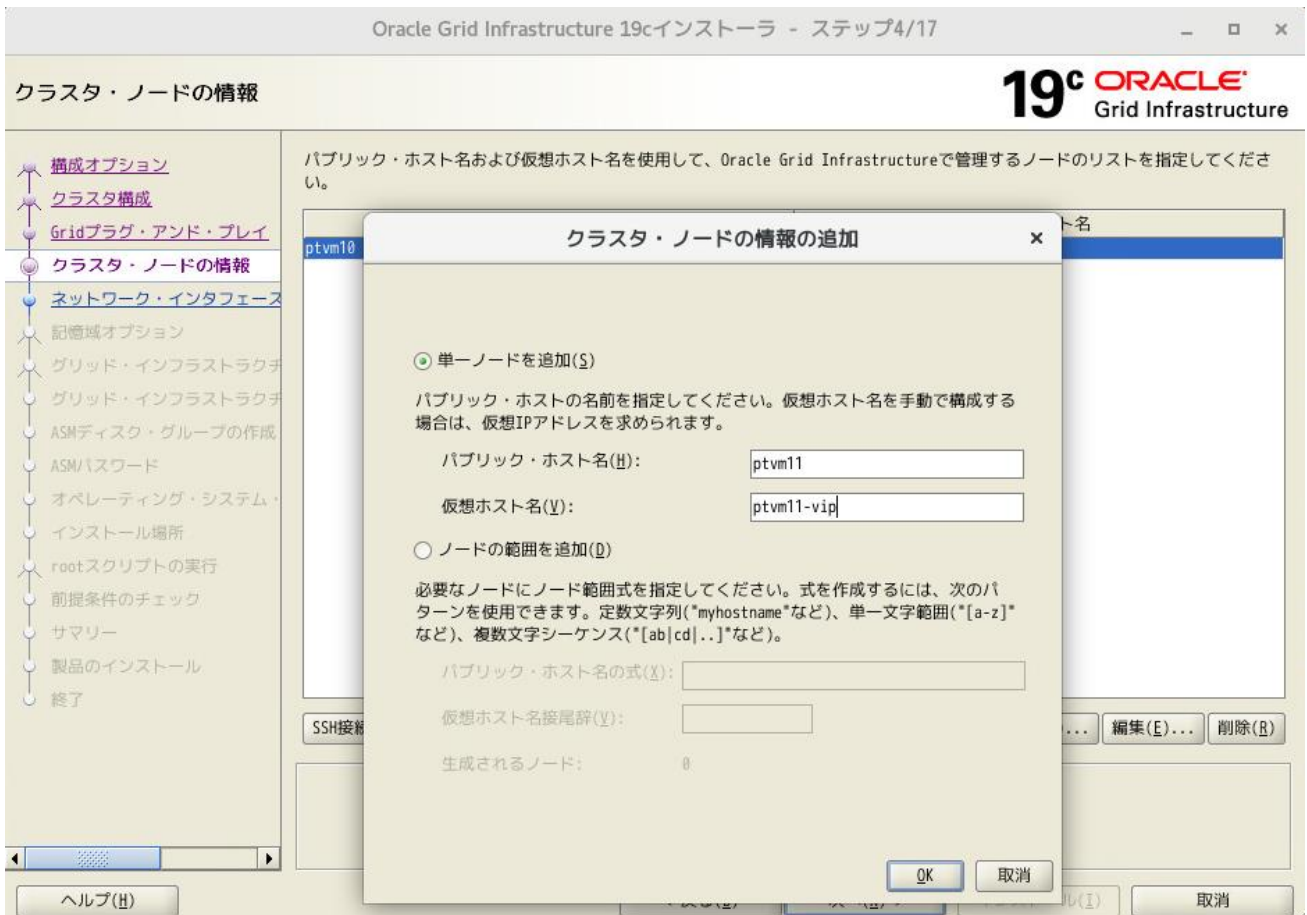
Oracle Grid Infrastructure 19cインストーラ - ステップ4/17

クラスタ・ノードの情報

19c ORACLE Grid Infrastructure

構成オプション
クラスタ構成
Gridプラグ・アンド・プレイ
クラスタ・ノードの情報
ネットワーク・インタフェース
記憶域オプション
グリッド・インフラストラクチ
グリッド・インフラストラクチ
ASMディスク・グループの作成
ASMパスワード
オペレーティング・システム・
インストール場所
rootスクリプトの実行
前提条件のチェック
サマリー
製品のインストール
終了

パブリック・ホスト名および仮想ホスト名を使用して、Oracle Grid Infrastructureで管理するノードのリストを指定してください。

ト名

ptvm10

SSH接続

...

編集(E)...

削除(R)

クラスタ・ノードの情報の追加

単一ノードを追加(S)

パブリック・ホストの名前を指定してください。仮想ホスト名を手動で構成する場合は、仮想IPアドレスを求められます。

パブリック・ホスト名(H): ptvm11

仮想ホスト名(V): ptvm11-vip

ノードの範囲を追加(D)

必要なノードにノード範囲式を指定してください。式を作成するには、次のパターンを使用できます。定数文字列("myhostname"など)、単一文字範囲("[a-z]"など)、複数文字シーケンス("[ab|cd|..]"など)。

パブリック・ホスト名の式(X):

仮想ホスト名接尾辞(V):

生成されるノード: 0

OK

取消

ヘルプ(H)

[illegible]

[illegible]

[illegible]ル(I)

取消